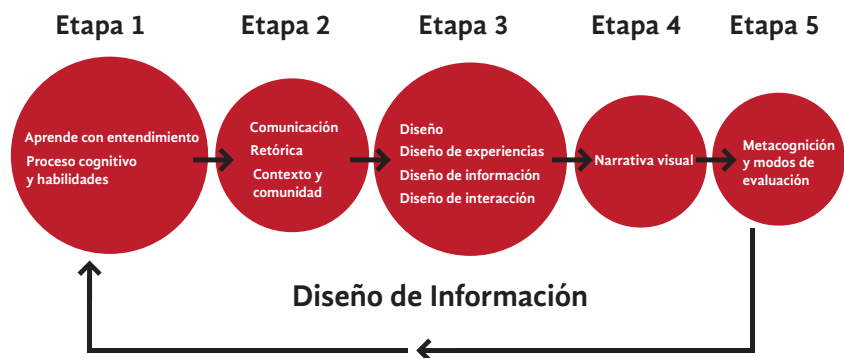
Etapa 1
Aprende con entendimiento
Proceso cognitivo y habilidades

Etapa 2
Comunicación
Retórica
Contexto y comunidad

Etapa 3
Diseño
Diseño de experiencias
Diseño de información
Diseño de interacción

Etapa 4
Narrativa visual

Etapa 5
Metacognición y modos de evaluación

Diseño de Información